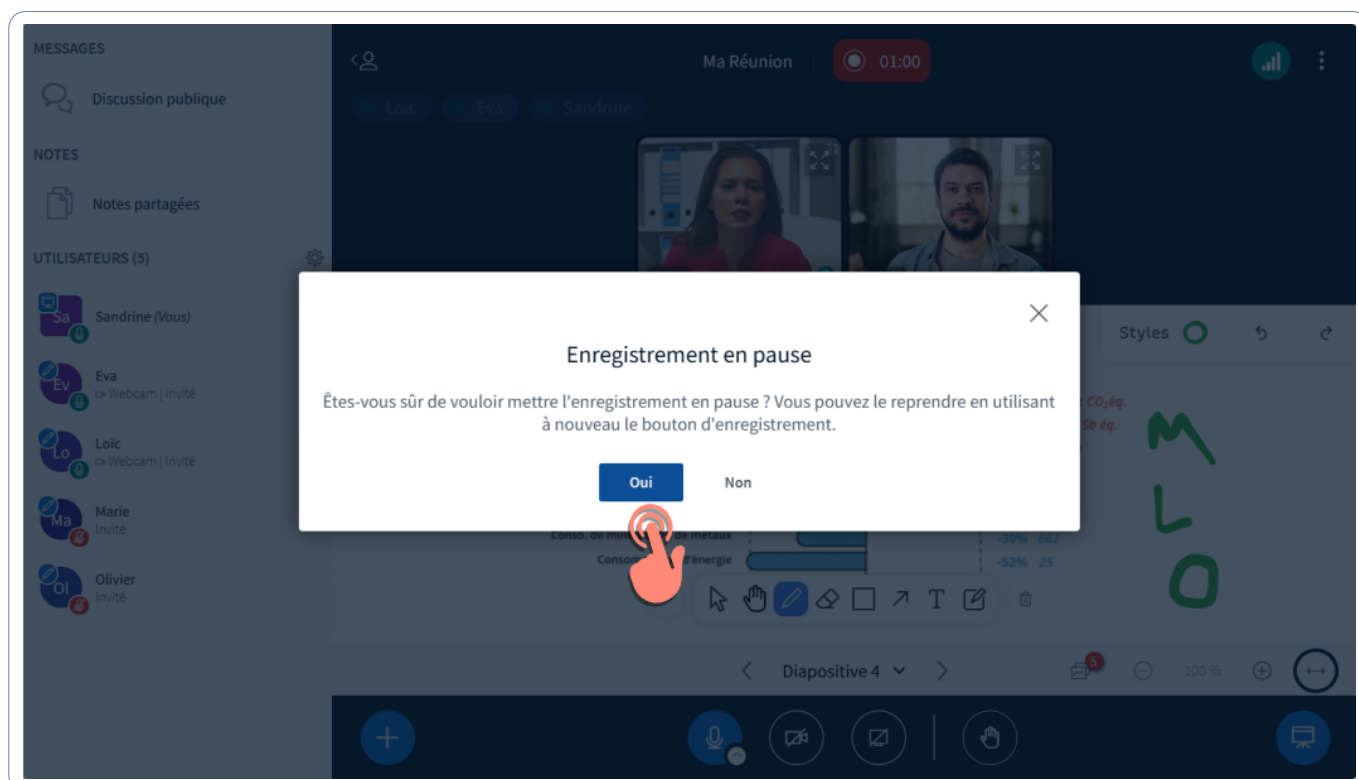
MESSAGES

Discussion publique

NOTES

Notes partagées

UTILISATEURS (5)

Sa Sandrine (Vous)

Ev Eva
Webcam | Invité

Lo Loic
Webcam | Invité

Ma Marie
Invité

Ol Olivier
Invité

Ma Réunion

01:00

Loic Eva Sandrine

Styles

M
L
O

Conso. de min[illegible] de métaux

Consom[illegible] d'énergie

-30% 662

-52% 25

Diapositive 4

5

100 %

Enregistrement en pause

Êtes-vous sûr de vouloir mettre l'enregistrement en pause ? Vous pouvez le reprendre en utilisant à nouveau le bouton d'enregistrement.

Oui

Non